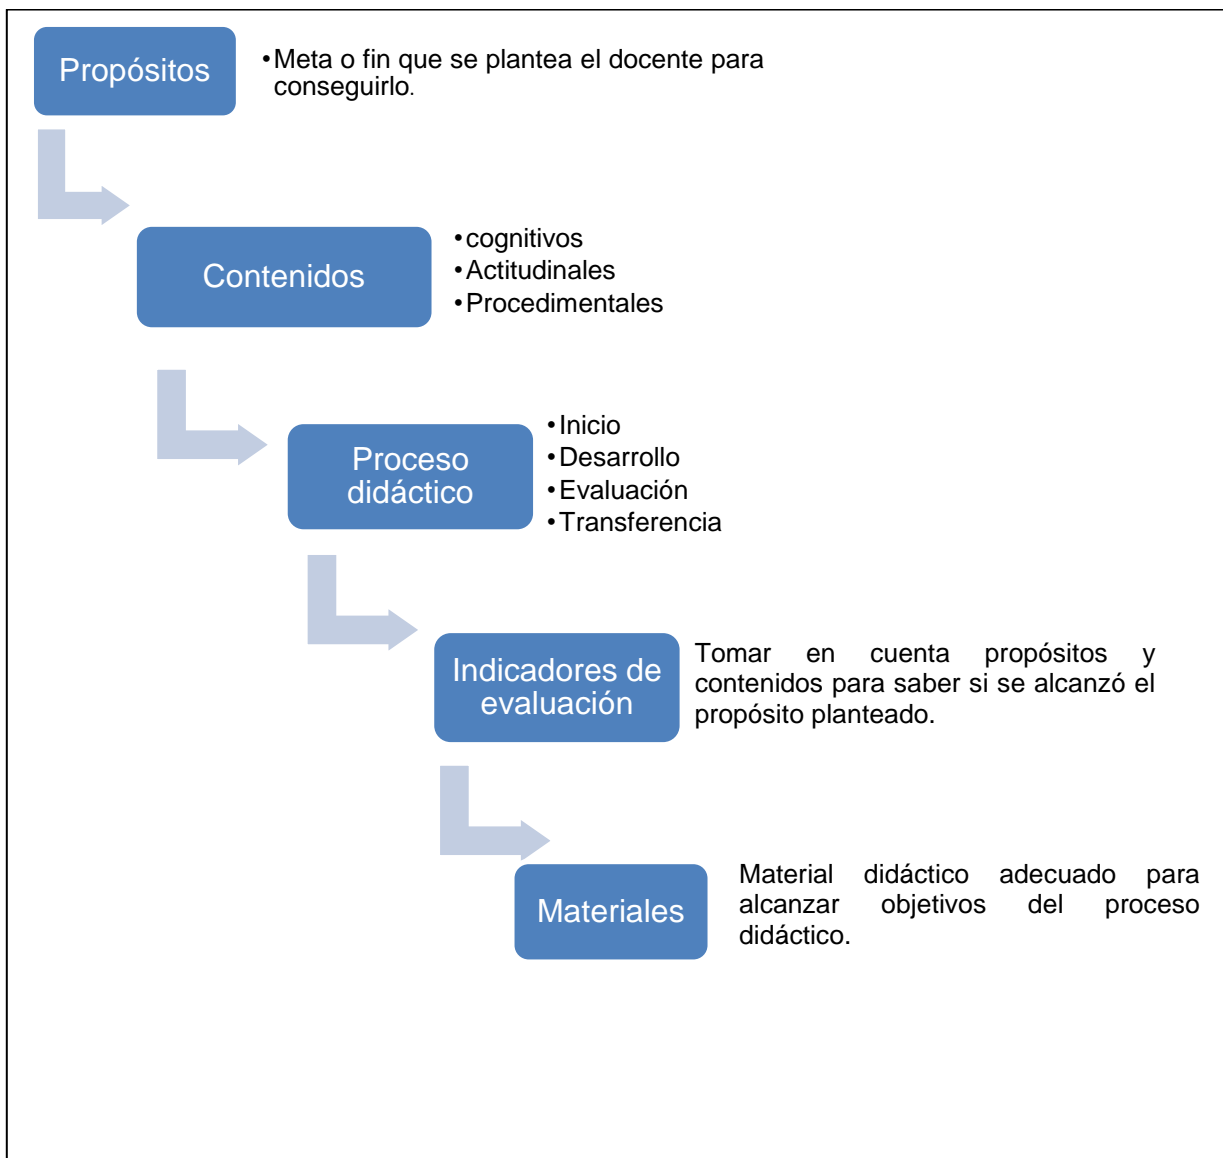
Propósitos

• Meta o fin que se plantea el docente para conseguirlo.

Contenidos

• cognitivos
• Actitudinales
• Procedimentales

Proceso didáctico

• Inicio
• Desarrollo
• Evaluación
• Transferencia

Indicadores de evaluación

Tomar en cuenta propósitos y contenidos para saber si se alcanzó el propósito planteado.

Materiales

Material didáctico adecuado para alcanzar objetivos del proceso didáctico.